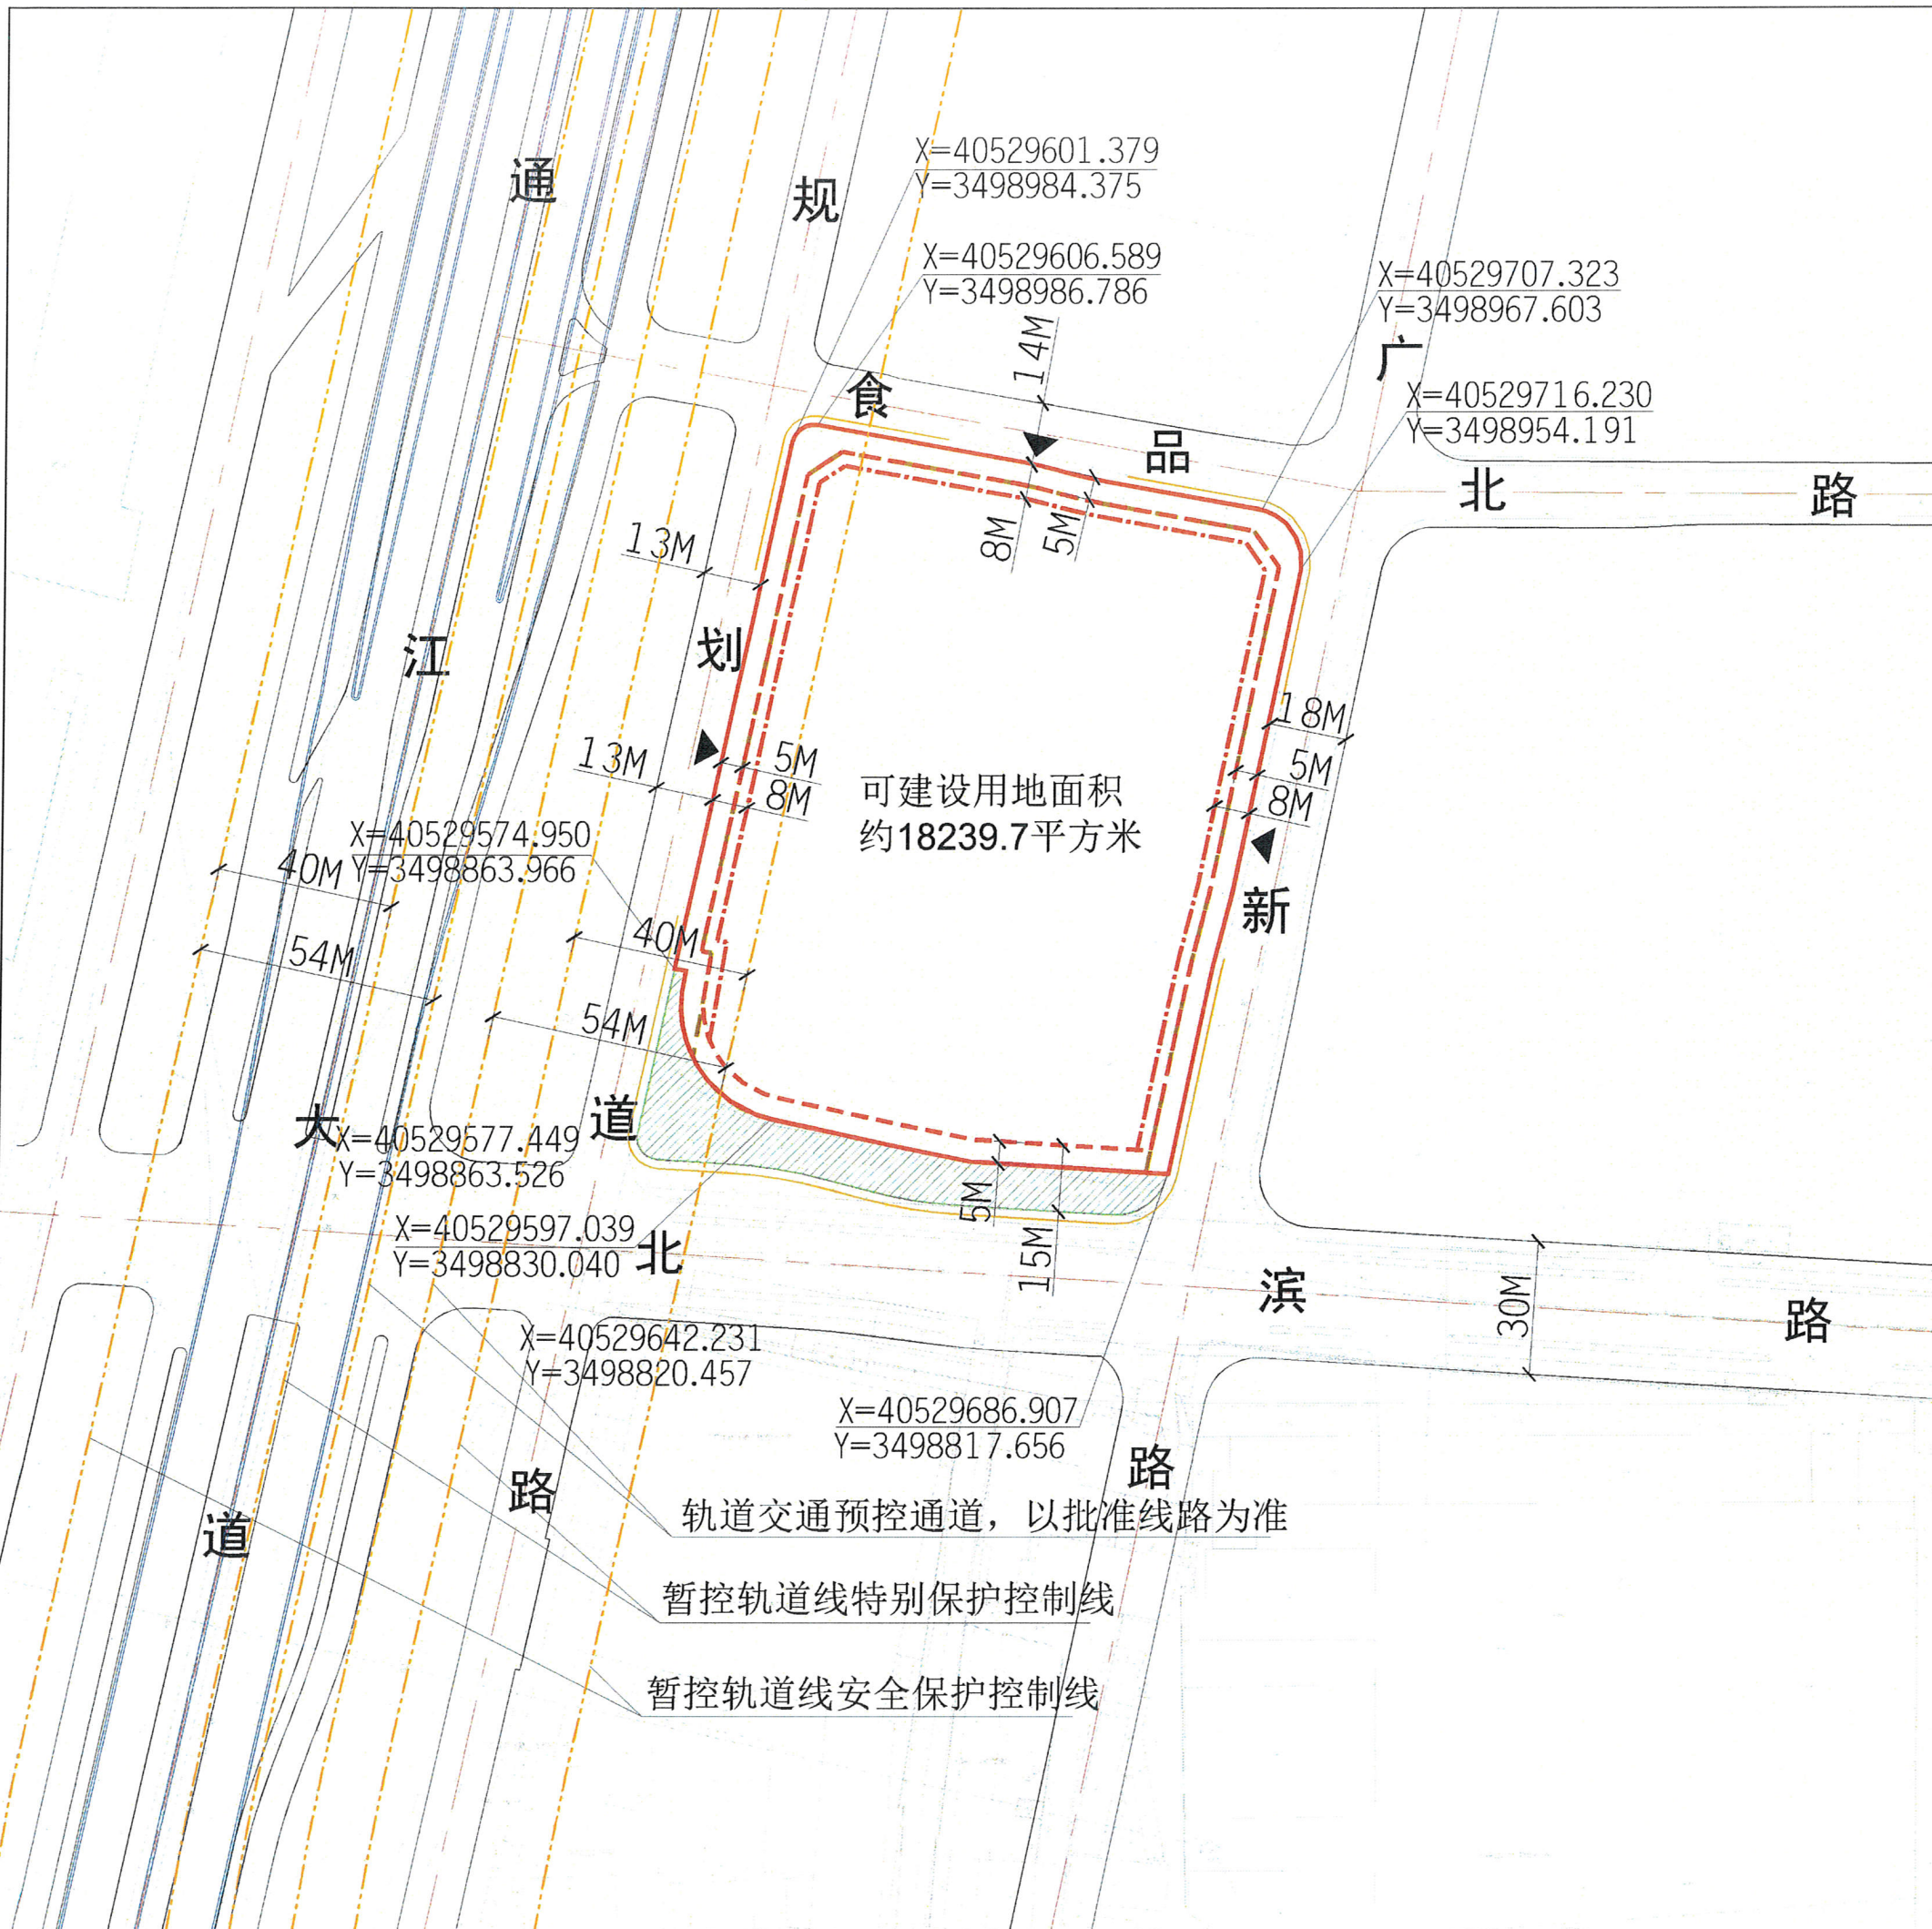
X=40529601.379
Y=3498984.375

通

规

X=40529606.589
Y=3498986.786

X=40529707.323
Y=3498967.603

14M

广

X=40529716.230
Y=3498954.191

食

品

北

路

8M

5M

13M

划

江

18M

13M

5M

8M

可建设用地面积
约18239.7平方米

5M

8M

X=40529574.950
Y=3498863.966

40M

新

54M

40M

54M

大

X=40529577.449
Y=3498863.526

道

5M

X=40529597.039
Y=3498830.040

北

15M

滨

30M

路

X=40529642.231
Y=3498820.457

X=40529686.907
Y=3498817.656

路

路

道

轨道交通预控通道，以批准线路为准

暂控轨道线特别保护控制线

暂控轨道线安全保护控制线